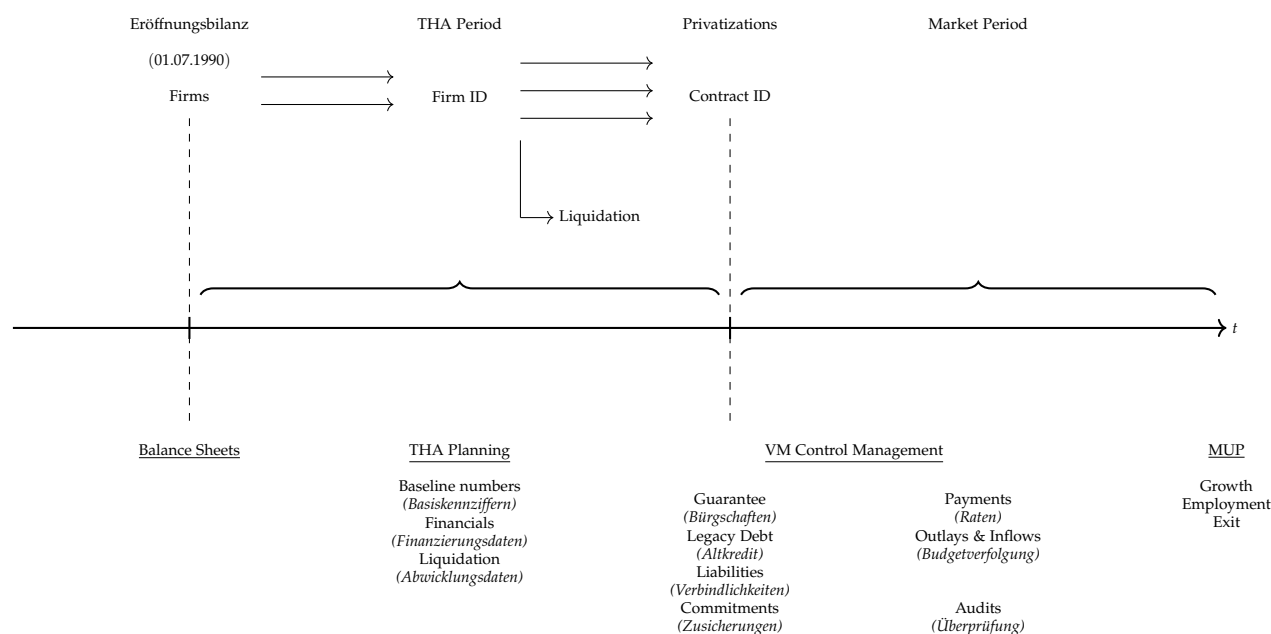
Eröffnungsbilanz

(01.07.1990)

Firms

THA Period

Firm ID

Privatizations

Contract ID

Market Period

Liquidation

$t$

Balance Sheets

THA Planning

Baseline numbers
*(Basiskennziffern)*
Financials
*(Finanzierungsdaten)*
Liquidation
*(Abwicklungsdaten)*

VM Control Management

Guarantee
*(Bürgschaften)*
Legacy Debt
*(Altkredit)*
Liabilities
*(Verbindlichkeiten)*
Commitments
*(Zusicherungen)*

Payments
*(Raten)*
Outlays & Inflows
*(Budgetverfolgung)*

Audits
*(Überprüfung)*

MUP

Growth
Employment
Exit